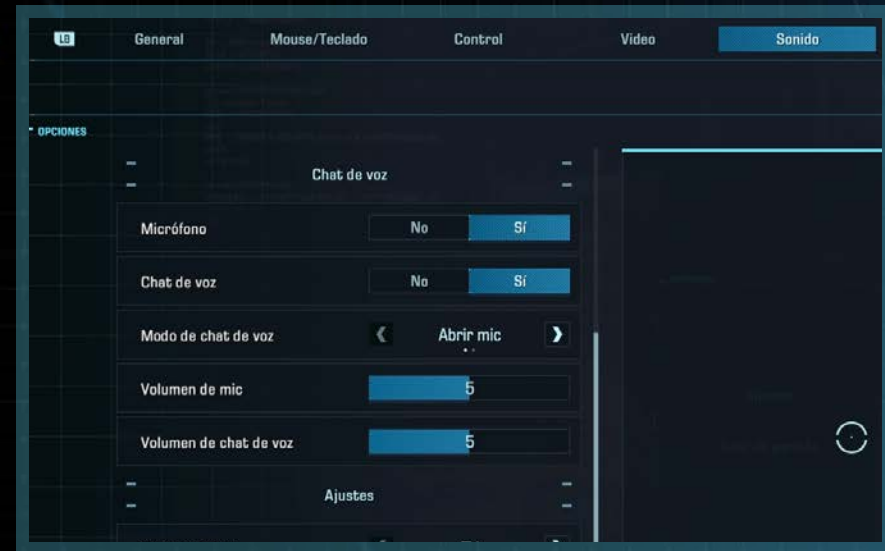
LB General Mouse/Teclado Control Video Sonido

OPCIONES

Chat de voz

| | | |
|---|---|---|
| Micrófono | No | Sí |
| Chat de voz | No | Sí |
| Modo de chat de voz | ❮ Abrir mic ❯ | |
| Volumen de mic | 5 | |
| Volumen de chat de voz | 5 | |

Ajustes